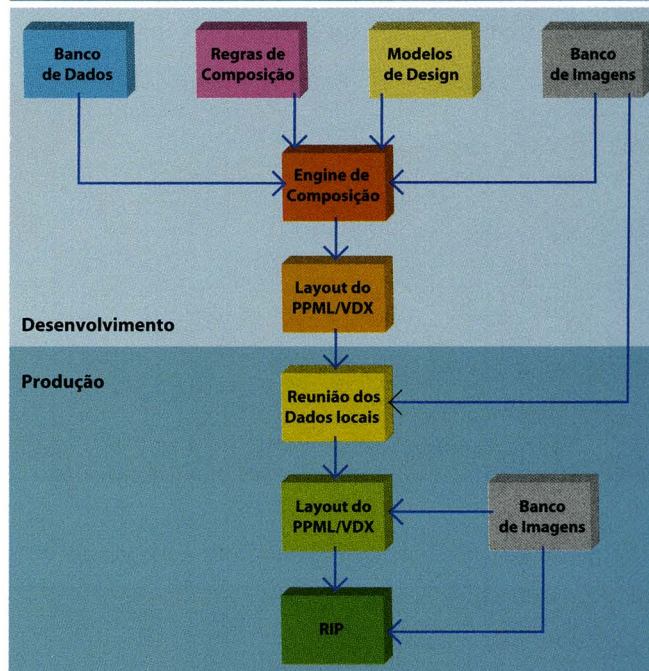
Banco de Dados

Regras de Composição

Modelos de Design

Banco de Imagens

Engine de Composição

Layout do PPML/VDX

Desenvolvimento

Produção

Reunião dos Dados locais

Layout do PPML/VDX

Banco de Imagens

RIP